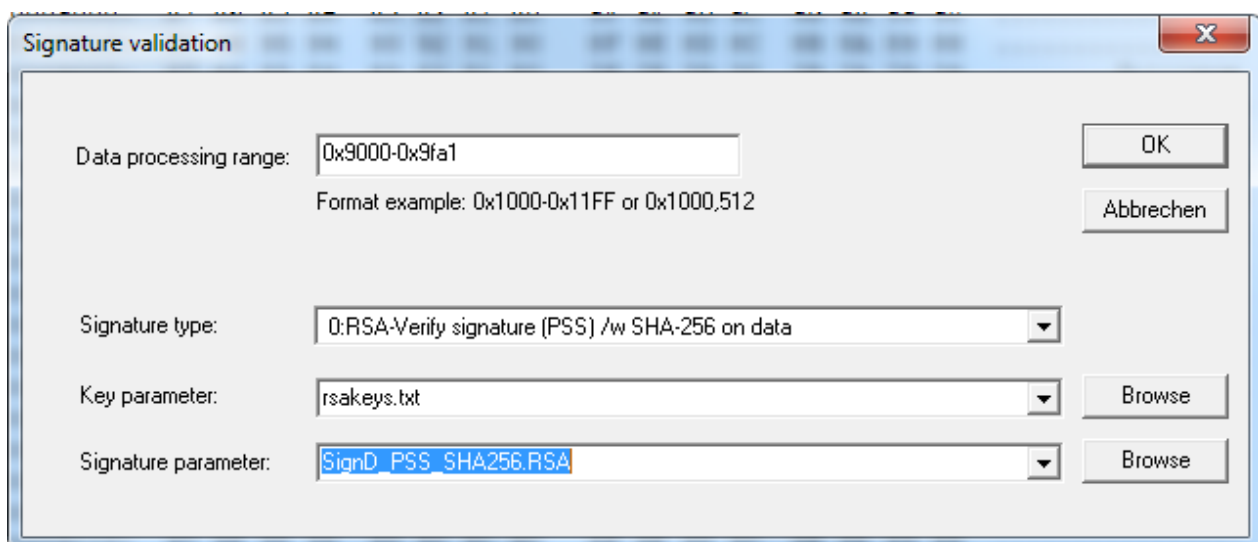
Signature validation

Data processing range: 0x9000-0x9fa1

Format example: 0x1000-0x11FF or 0x1000,512

OK

Abbrechen

Signature type: 0:RSA-Verify signature (PSS) /w SHA-256 on data

Key parameter: rsakeys.txt

Browse

Signature parameter: SignD_PSS_SHA256.RSA

Browse